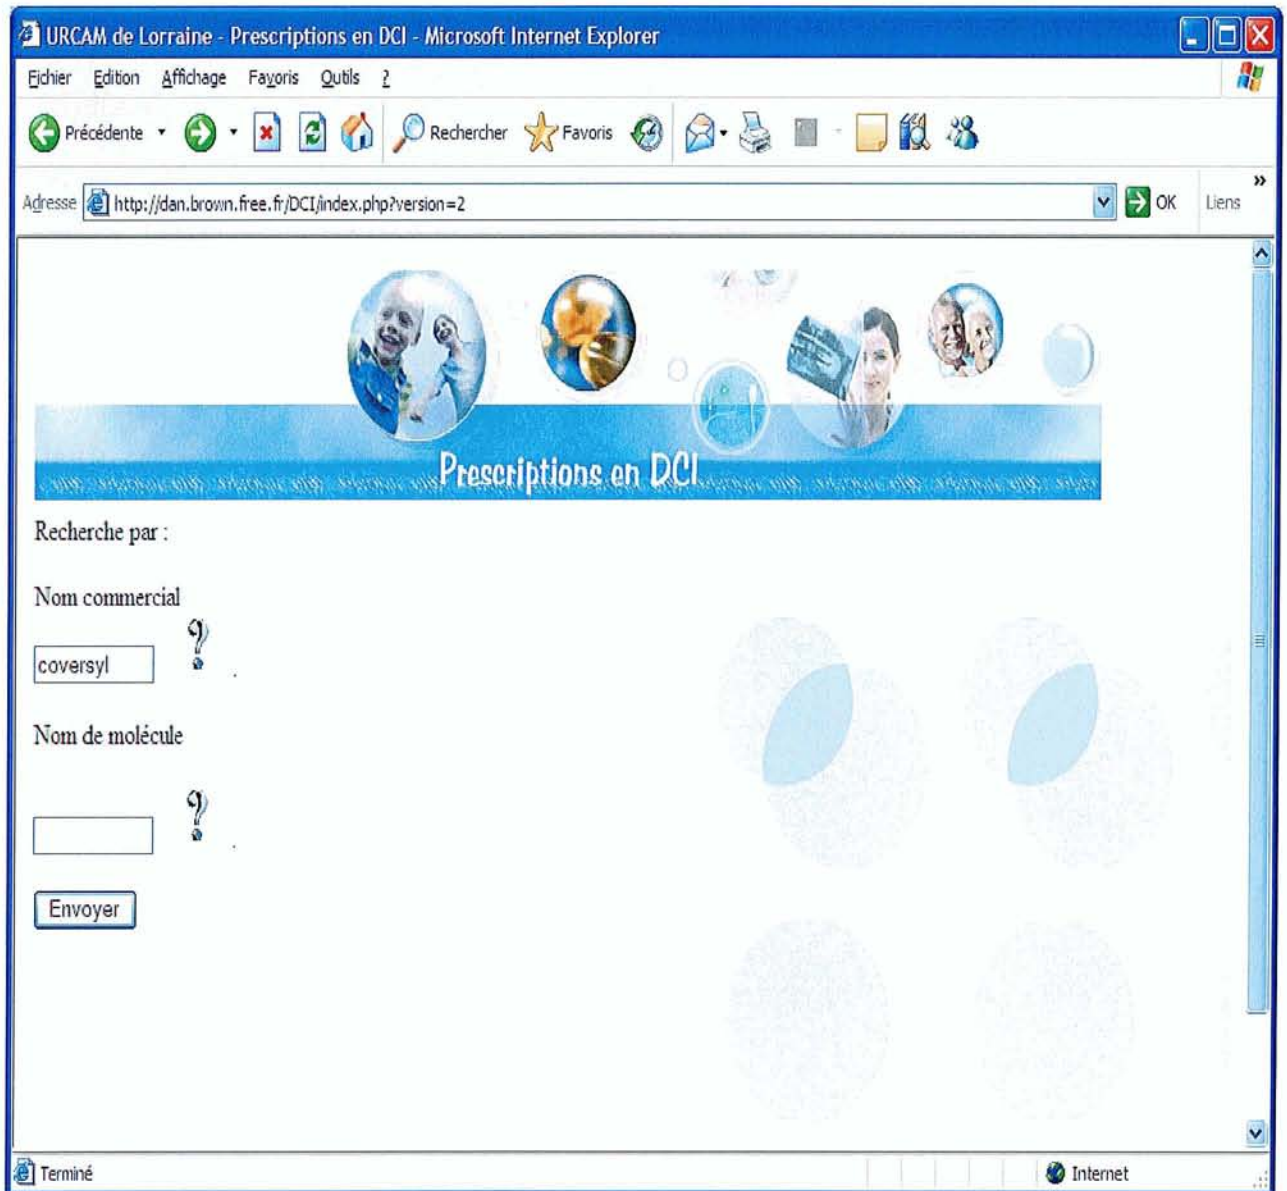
URCAM de Lorraine - Prescriptions en DCI - Microsoft Internet Explorer

Fichier Edition Affichage Favoris Outils ?

Précédente Rechercher Favoris

Adresse http://dan.brown.free.fr/DCI/index.php?version=2 OK Liens »

Prescriptions en DCI

Recherche par :

Nom commercial

coversyl

Nom de molécule

Envoyer

Terminé Internet